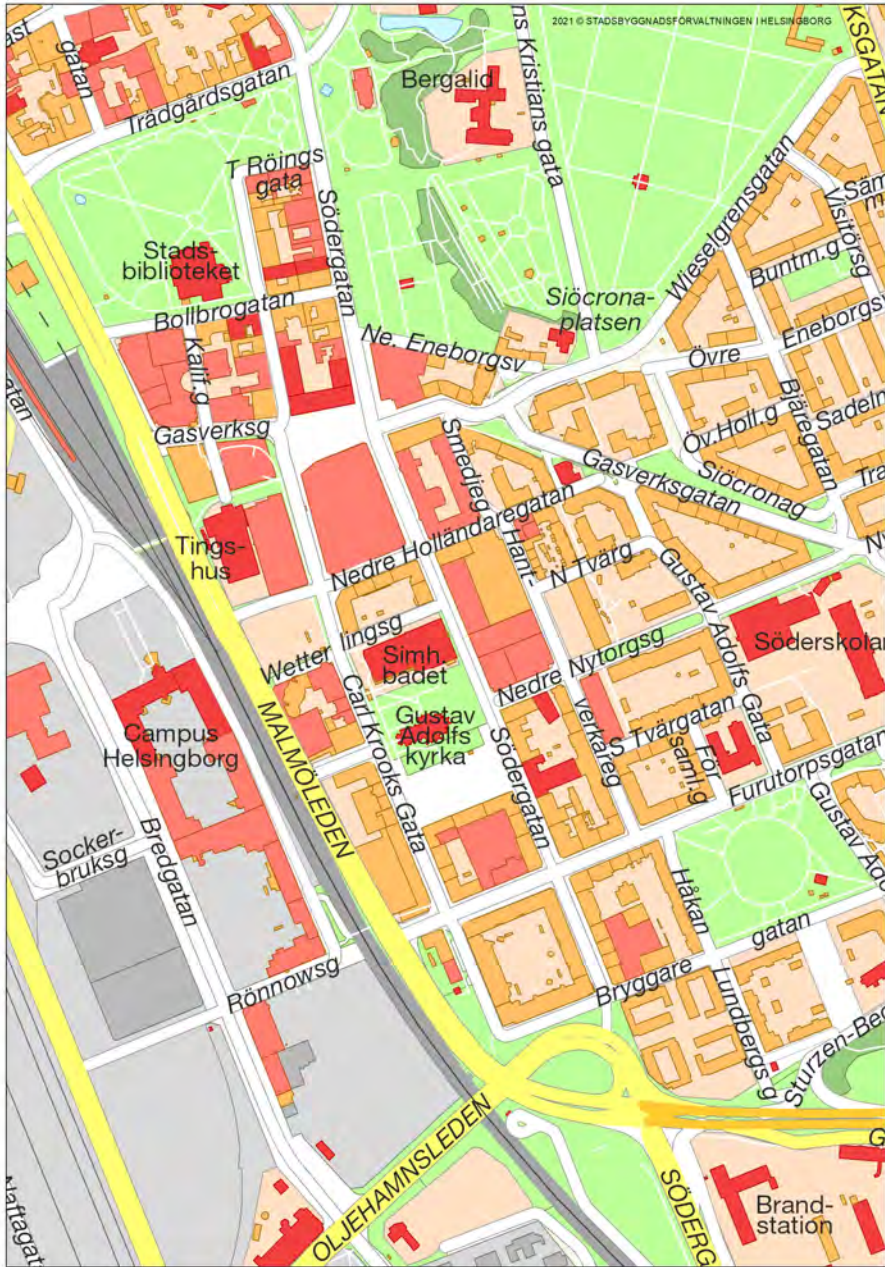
2021 © STADSBYGGNADSFÖRVALTNINGEN I HELSINGBORG

ast
gatan
Trädgårdsgatan
Bergalid
ns Kristians gata
KSGATAN
T Röings gata
Södergatan
Stads-biblioteket
Wieselgrensgatan
Visitörsg
Buntm.g
Säm
Siöcrona-platsen
Bollbrogatan
Kallt.g
Ne. Eneborgsv
Övre
Eneborgsv
Gasverksg
Bjäregatan
Öv.Holl.g
Sadeln
Smedjeg
Siöcronag
Gasverksgatan
Tra
Tings-hus
Nedre Holländaregatan
Hant-
N Tvärg
Gustav Adolfs Gata
Ny
Wetter
lingsg
Simh. badet
Söderskolan
Nedre Nytorgsg
Carl Krooks Gata
Gustav Adolfs kyrka
verkareg
S Tvärgatan
För
saml.g
Furutorpsgatan
Campus Helsingborg
MALMÖLEDEN
Södergatan
Gustav Ado
Socker-bruksg
Bredgatan
Håkan
gatan
Bryggare
Lundbergs g
Sturzen-Bec
Rönnowsg
OLJEHAMNSLEDEN
SÖDERG
G
Brand-station
lraftgat
gatan